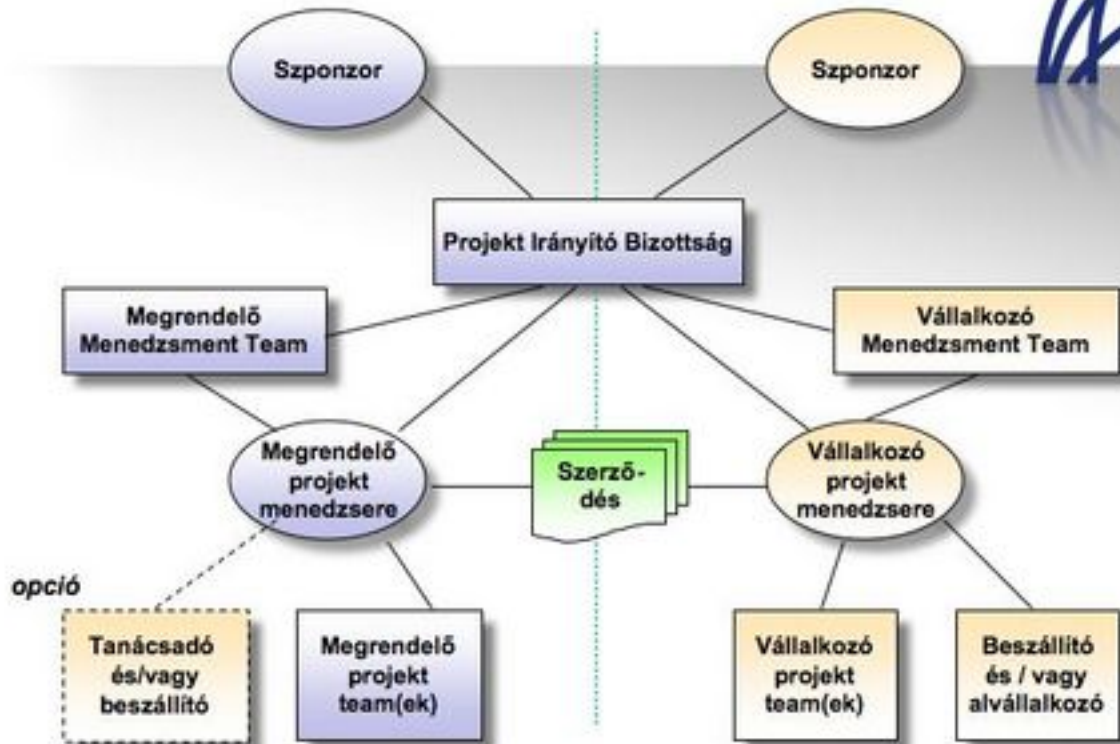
Szponzor

Szponzor

Projekt Irányító Bizottság

Megrendelő Menedzsment Team

Vállalkozó Menedzsment Team

Megrendelő projekt menedzsere

Szerző-dés

Vállalkozó projekt menedzsere

opció

Tanácsadó és/vagy beszállító

Megrendelő projekt team(ek)

Vállalkozó projekt team(ek)

Beszállító és / vagy alvállalkozó